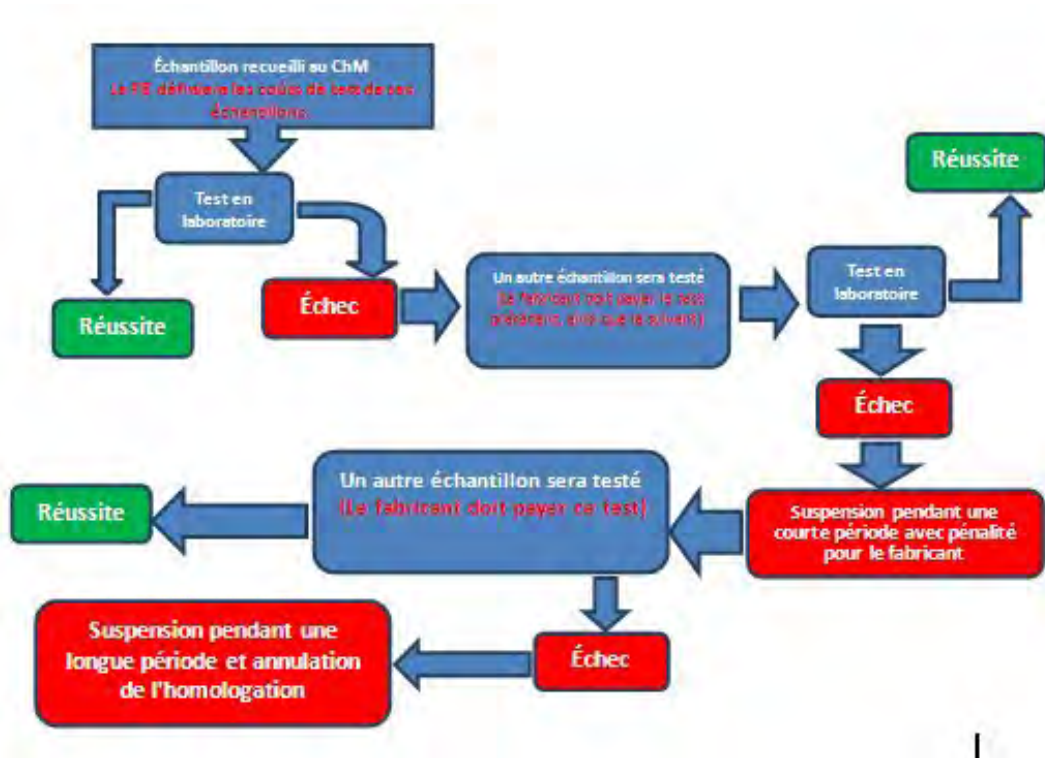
Échantillon recueilli au ChM
Le PE défrayera les coûts de test de ses échantillons

Test en laboratoire

Réussite

Échec

Un autre échantillon sera testé
(Le fabricant doit payer le test précédent ainsi que le suivant)

Test en laboratoire

Réussite

Échec

Suspension pendant une courte période avec pénalité pour le fabricant

Un autre échantillon sera testé
(Le fabricant doit payer ce test)

Réussite

Échec

Suspension pendant une longue période et annulation de l'homologation